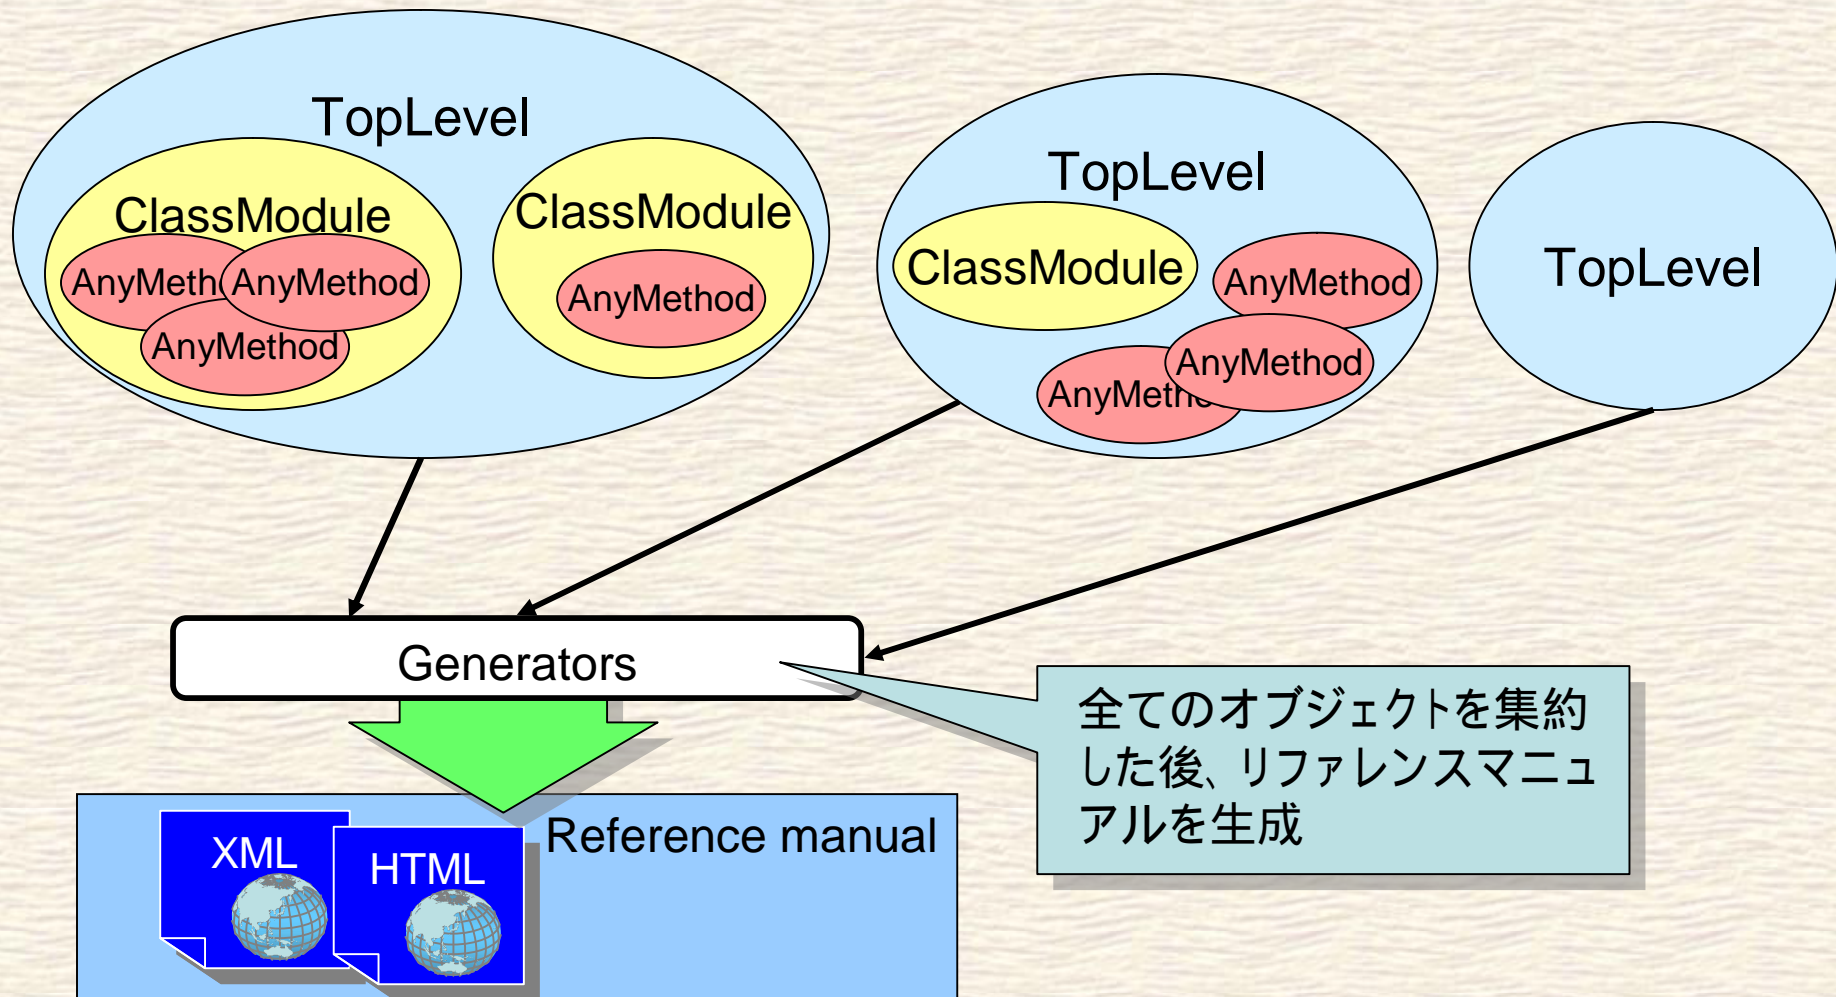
TopLevel

ClassModule

AnyMeth AnyMethod

AnyMethod

ClassModule

AnyMethod

TopLevel

ClassModule

AnyMethod

AnyMethod

AnyMeth

TopLevel

Generators

全てのオブジェクトを集約した後、リファレンスマニュアルを生成

XML

HTML

Reference manual